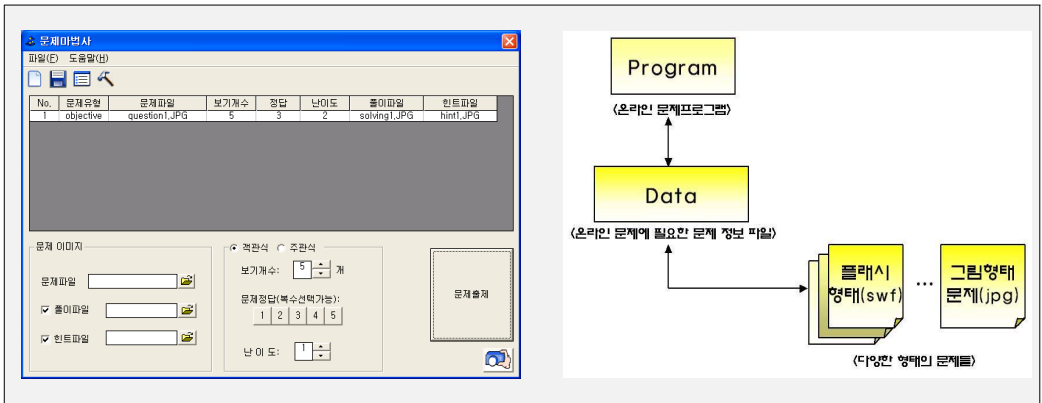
문제마법사

파일(F) 도움말(H)

| No. | 문제유형 | 문제파일 | 보기개수 | 정답 | 난이도 | 풀이파일 | 힌트파일 |
|---|---|---|---|---|---|---|---|
| 1 | objective | question1.JPG | 5 | 3 | 2 | solving1.JPG | hint1.JPG |

문제 이미지

문제파일

☑ 풀이파일

☑ 힌트파일

◉ 객관식 ○ 주관식

보기개수: 5 개

문제정답(복수선택가능):

1 2 3 4 5

난 이 도: 1

문제출제

Program

〈온라인 문제프로그램〉

Data

〈온라인 문제에 필요한 문제 정보 파일〉

플래시 형태(swf)

...

그림형태 문제(jpg)

〈다양한 형태의 문제들〉